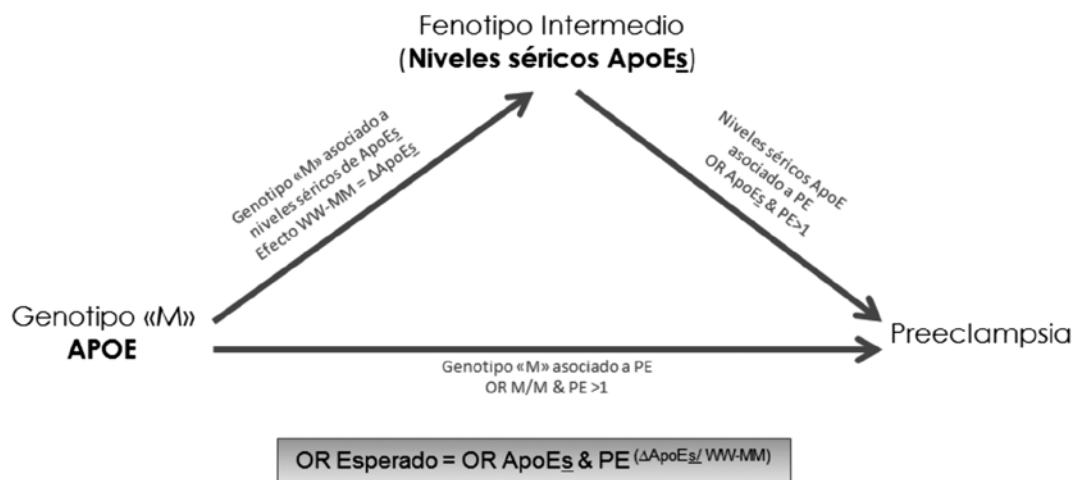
Fenotipo Intermedio
(**Niveles séricos ApoEs**)

Genotipo «M» asociado a niveles séricos de ApoEs
Efecto WW-MM = ΔApoEs

Niveles séricos ApoE asociado a PE
OR ApoEs & PE>1

Genotipo «M»
**APOE**

Preeclampsia

Genotipo «M» asociado a PE
OR M/M & PE >1

OR Esperado = OR ApoEs & PE $^{(\Delta ApoEs/\ WW\text{-}MM)}$